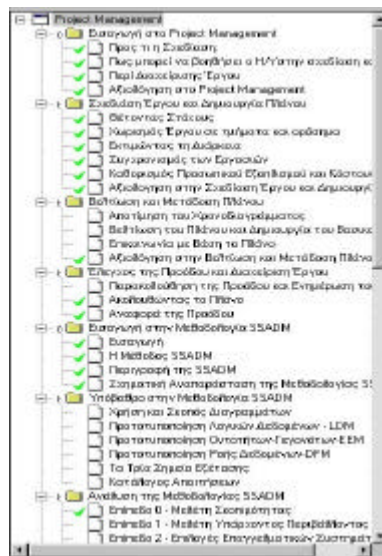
Project Management
Εισαγωγή στο Project Management
Προς τι η Σχεδίαση
Πως μπορεί να βοηθήσει ο Η/Υ στην σχεδίαση κ
Περί Διαχείρισης Έργου
Αξιολόγηση στο Project Management
Σχεδίαση Έργου και Δημιουργία Πλάνου
Θέτοντας Στόχους
Χωρισμός Έργου σε τμήματα και ορόσημα
Εκτιμώντας τη Διάρκεια
Συγχρονισμός των Εργασιών
Καθορισμός Προσωπικού Εξοπλισμού και Κόστου
Αξιολόγηση στην Σχεδίαση Έργου και Δημιουργί
Βελτίωση και Μετάδοση Πλάνου
Αποτίμηση του Χρονοδιαγράμματος
Βελτίωση του Πλάνου και Δημιουργία του Βασικο
Επικοινωνία με Βάση το Πλάνο
Αξιολόγηση στην Βελτίωση και Μετάδοση Πλάνο
Έλεγχος της Προόδου και Διαχείριση Έργου
Παρακολούθηση της Προόδου και Ενημέρωση το
Ακολουθώντας το Πλάνο
Αναφορά της Προόδου
Εισαγωγή στην Μεθοδολογία SSADM
Εισαγωγή
Η Μέθοδος SSADM
Περιγραφή της SSADM
Σχηματική Αναπαράσταση της Μεθοδολογίας S
Υπόβαθρο στην Μεθοδολογία SSADM
Χρήση και Σκοπός Διαγραμμάτων
Προτυποποίηση Λογικών Δεδομένων - LDM
Προτυποποίηση Οντοτήτων-Γεγονότων-ΕΕΜ
Προτυποποίηση Ροής Δεδομένων-DFM
Τα Τρία Σημεία Εξέτασης
Κατάλογος Απαιτήσεων
Ανάλυση της Μεθοδολογίας SSADM
Επίπεδο 0 - Μελέτη Σκοπιμότητας
Επίπεδο 1 - Μελέτη Υπάρχοντος Περιβάλλοντος
Επίπεδο 2 - Επιλογές Επιχειρηματικών Συστημάτ